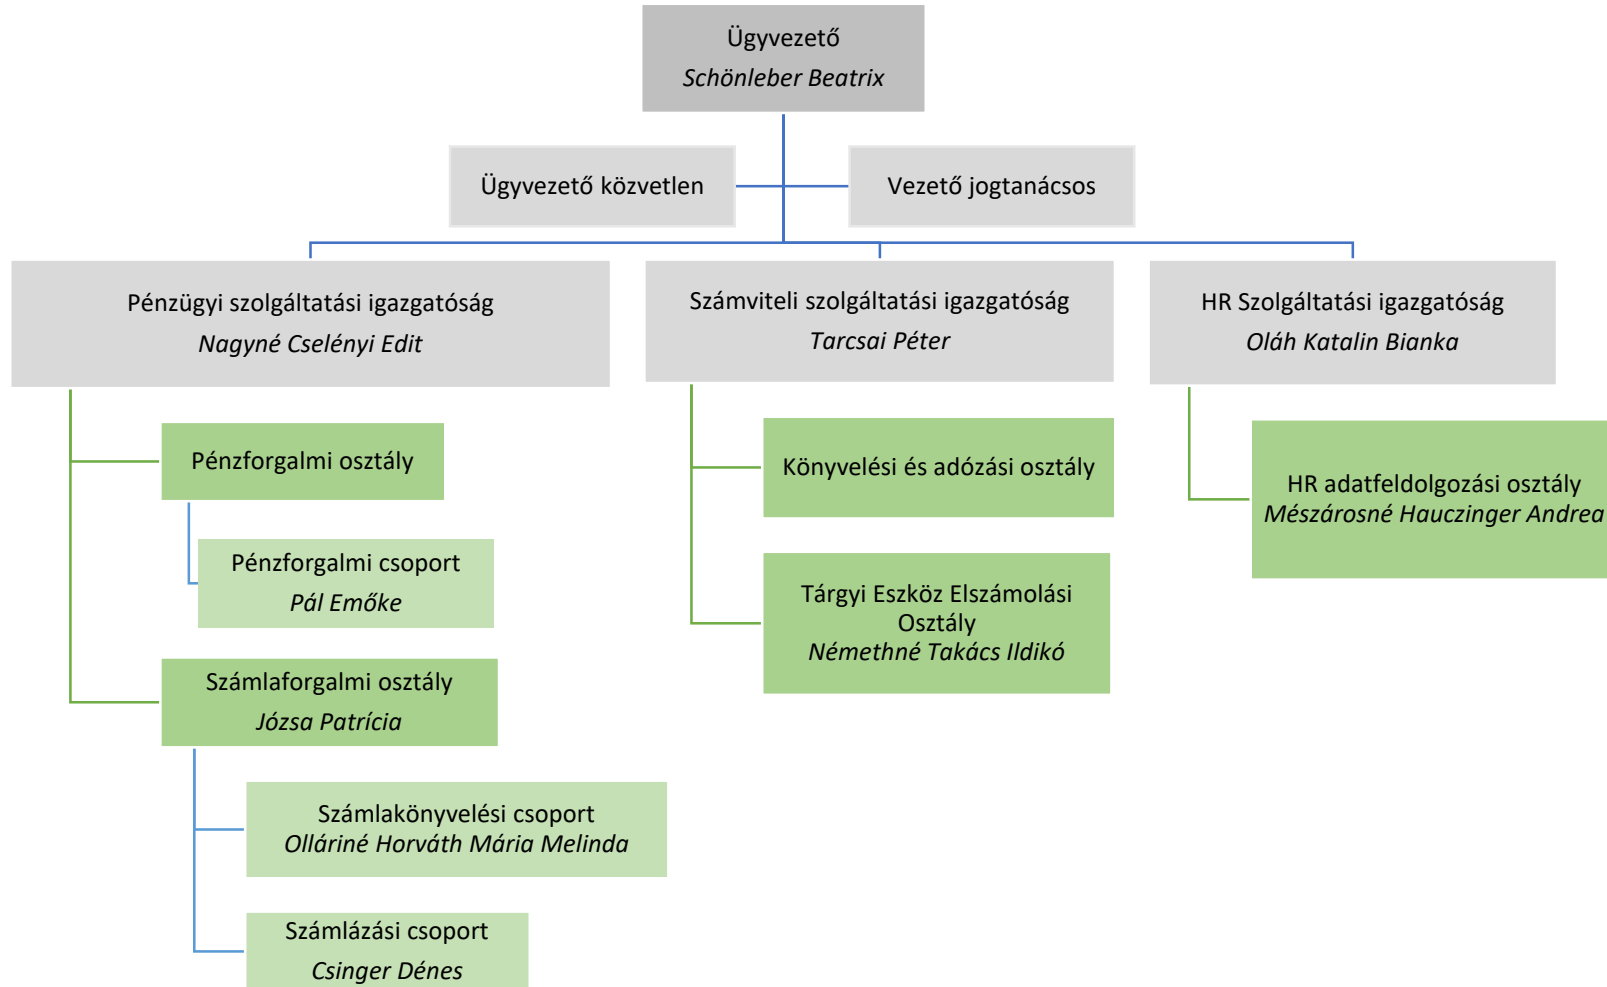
Ügyvezető
*Schönleber Beatrix*

Ügyvezető közvetlen

Vezető jogtanácsos

Pénzügyi szolgáltatási igazgatóság
*Nagyné Cselényi Edit*

Pénzforgalmi osztály

Pénzforgalmi csoport
*Pál Emőke*

Számlaforgalmi osztály
*Józsa Patrícia*

Számlakönyvelési csoport
*Olláriné Horváth Mária Melinda*

Számlázási csoport
*Csinger Dénes*

Számviteli szolgáltatási igazgatóság
*Tarcsai Péter*

Könyvelési és adózási osztály

Tárgyi Eszköz Elszámolási Osztály
*Némethné Takács Ildikó*

HR Szolgáltatási igazgatóság
*Oláh Katalin Bianka*

HR adatfeldolgozási osztály
*Mészárosné Hauczinger Andrea*